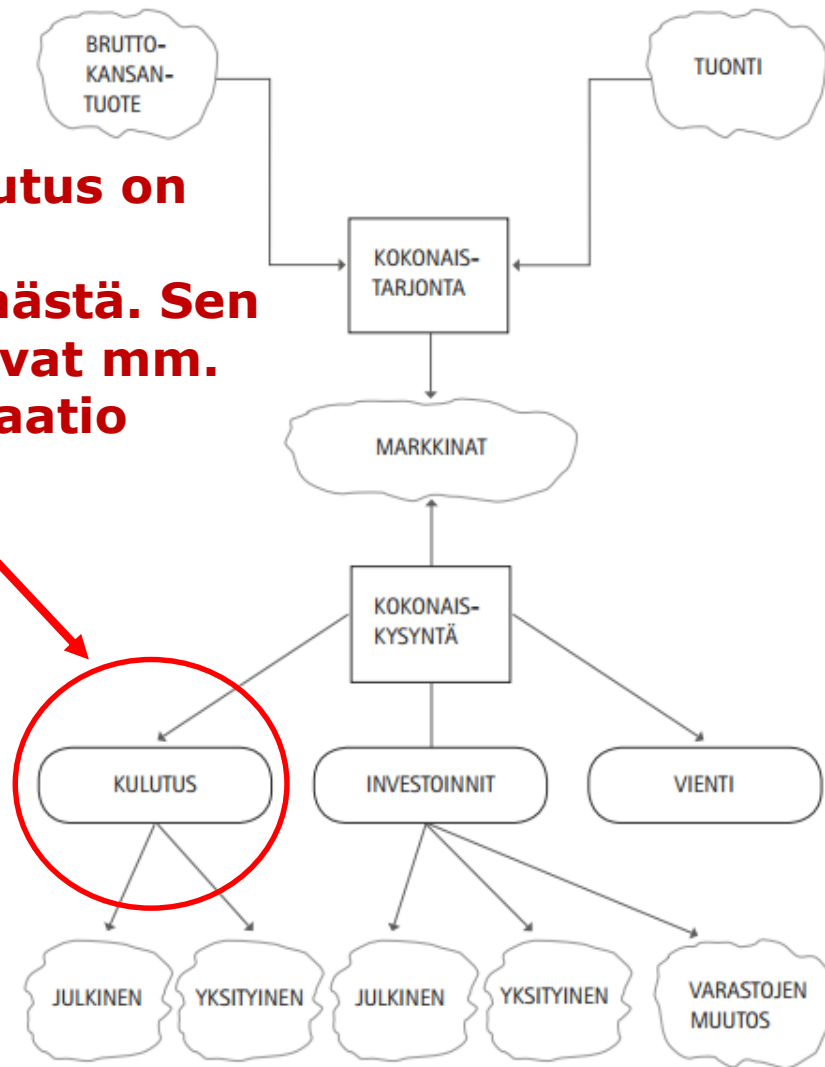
utus on

nästä. Sen
vat mm.
aatio

BRUTTO-KANSAN-TUOTE

TUONTI

KOKONAIS-TARJONTA

MARKKINAT

KOKONAIS-KYSYNTÄ

KULUTUS

INVESTOINNIT

VIENTI

JULKINEN

YKSITYINEN

JULKINEN

YKSITYINEN

VARASTOJEN MUUTOS